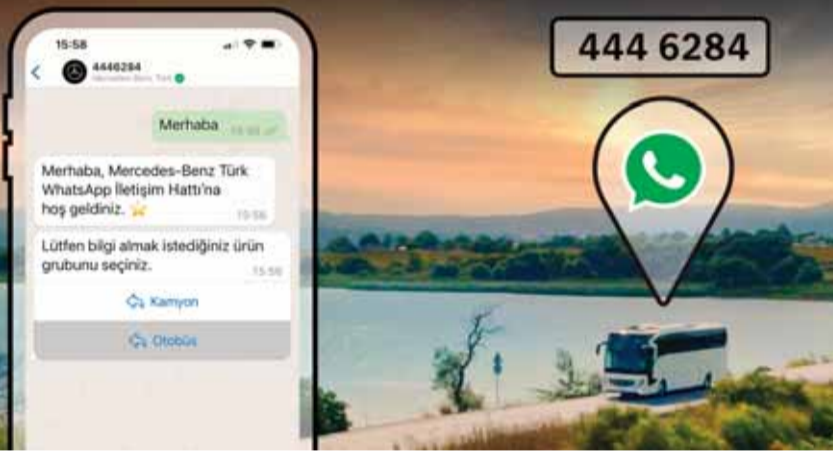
15:58

4446284
Mercedes-Benz Türk

Merhaba 15:55

Merhaba, Mercedes-Benz Türk WhatsApp İletişim Hattı'na hoş geldiniz. ⭐ 15:56

Lütfen bilgi almak istediğiniz ürün grubunu seçiniz. 15:56

Kamyon

Otobüs

444 6284